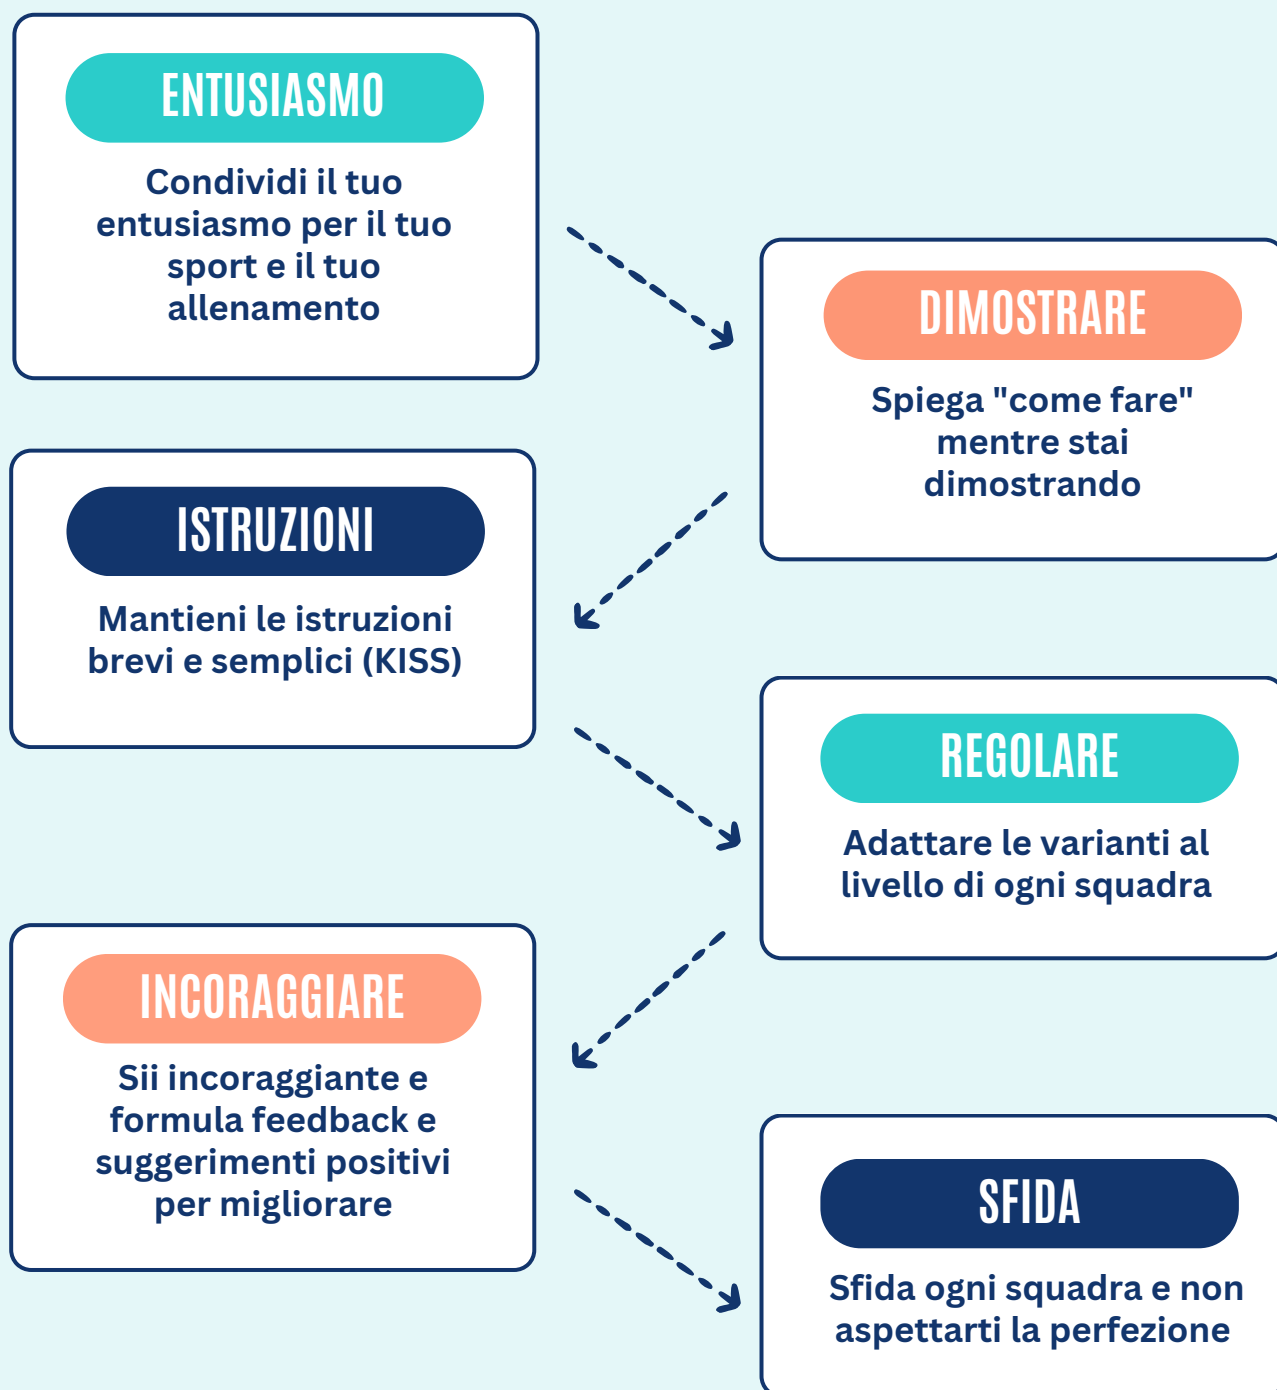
ENTUSIASMO

Condividi il tuo entusiasmo per il tuo sport e il tuo allenamento

DIMOSTRARE

Spiega "come fare" mentre stai dimostrando

ISTRUZIONI

Mantieni le istruzioni brevi e semplici (KISS)

REGOLARE

Adattare le varianti al livello di ogni squadra

INCORAGGIARE

Sii incoraggiante e formula feedback e suggerimenti positivi per migliorare

SFIDA

Sfida ogni squadra e non aspettarti la perfezione